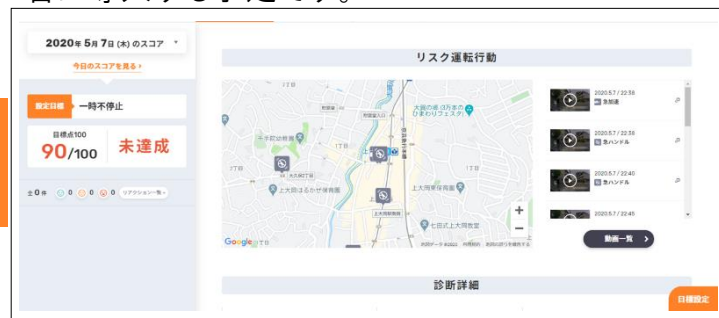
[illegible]ます」と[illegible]です。

2020年 5月 7日 (木) のスコア

今日のスコアを見る ›

設定目標 一時不停止

目標点100

90/100 未達成

全0件 0 0 0 リアクション一覧 ›

リスク運転行動

大和の森 (3万本のひまわりフェスタ)

上大岡ほるかぜ保育園

上大岡東保育園

七田式上大岡教室

Google

2020.5.7 / 22:38 急加速

2020.5.7 / 22:38 急ハンドル

2020.5.7 / 22:40 急ハンドル

2020.5.7 / 22:45

動画一覧 ›

診断詳細

目標設定